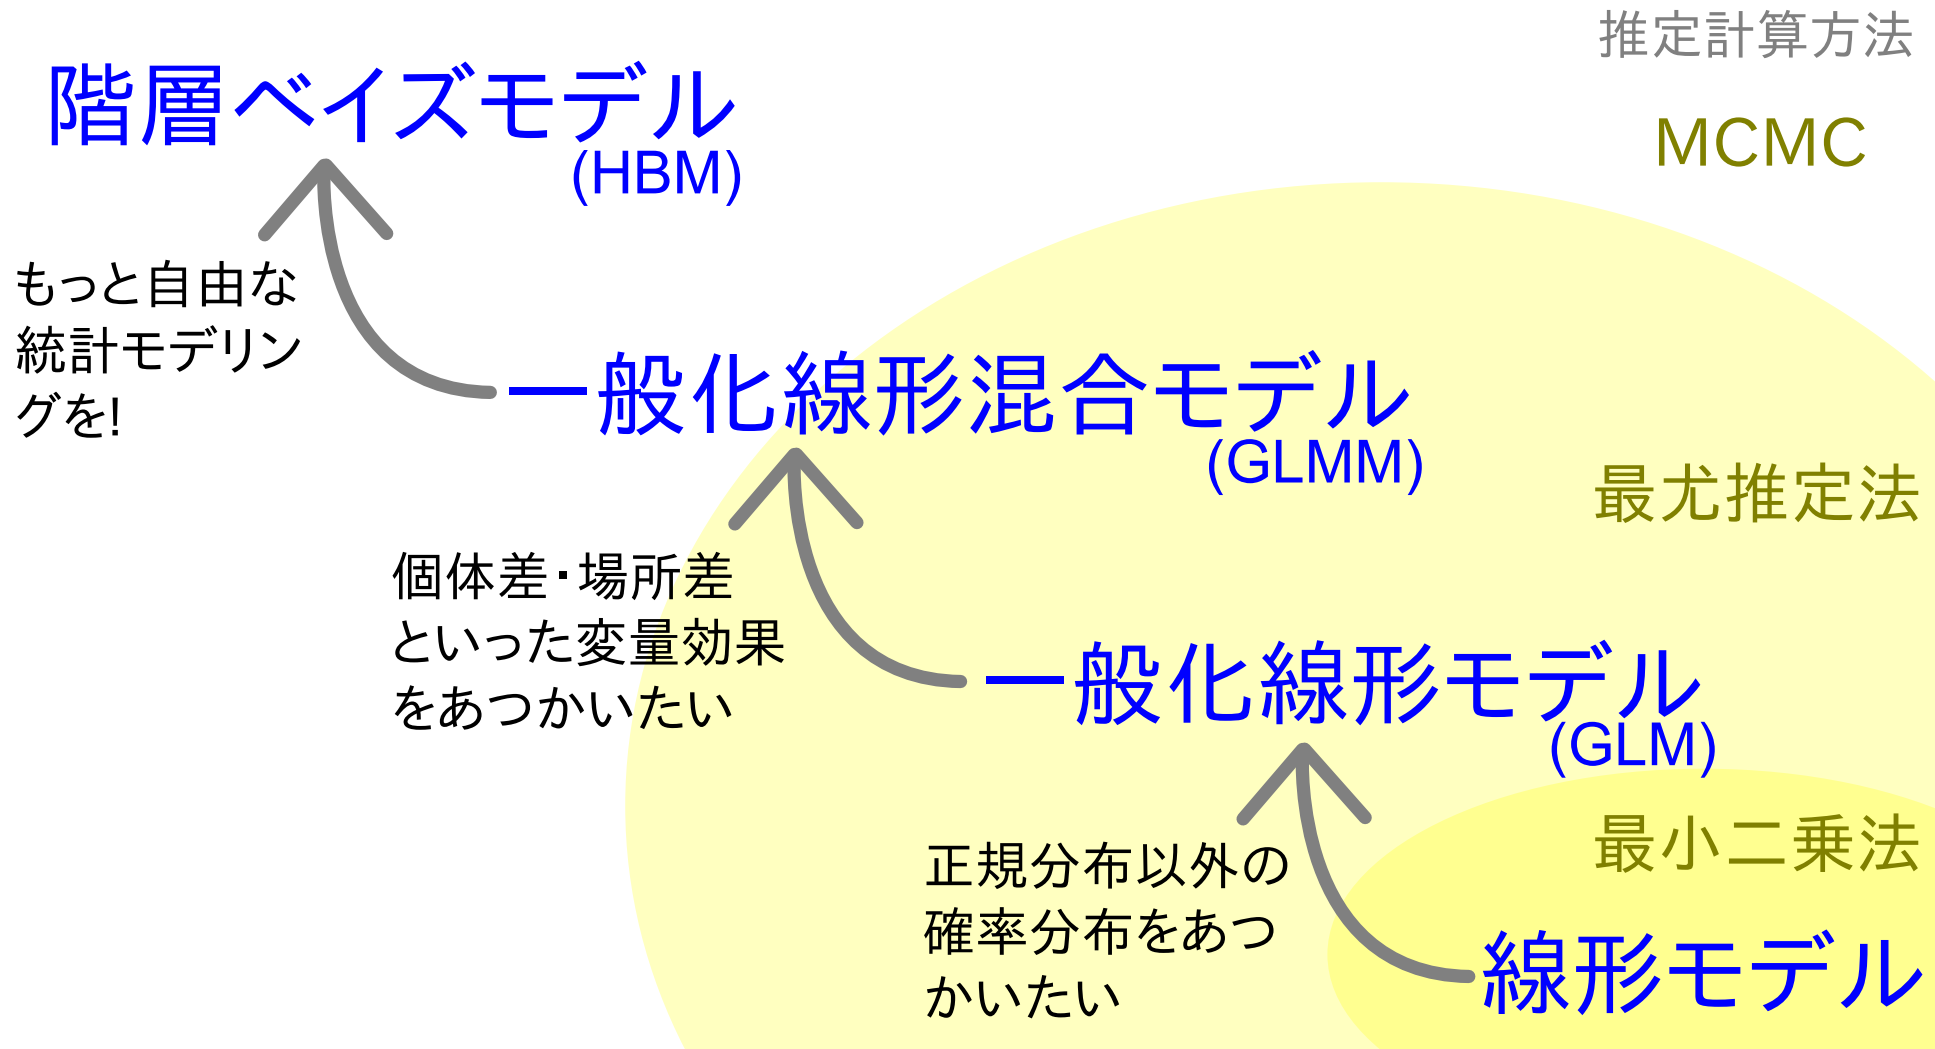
推定計算方法

階層ベイズモデル
(HBM)

MCMC

もっと自由な統計モデリングを!

一般化線形混合モデル
(GLMM)

最尤推定法

個体差・場所差といった変量効果をあつかいたい

一般化線形モデル
(GLM)

最小二乗法

正規分布以外の確率分布をあつかいたい

線形モデル